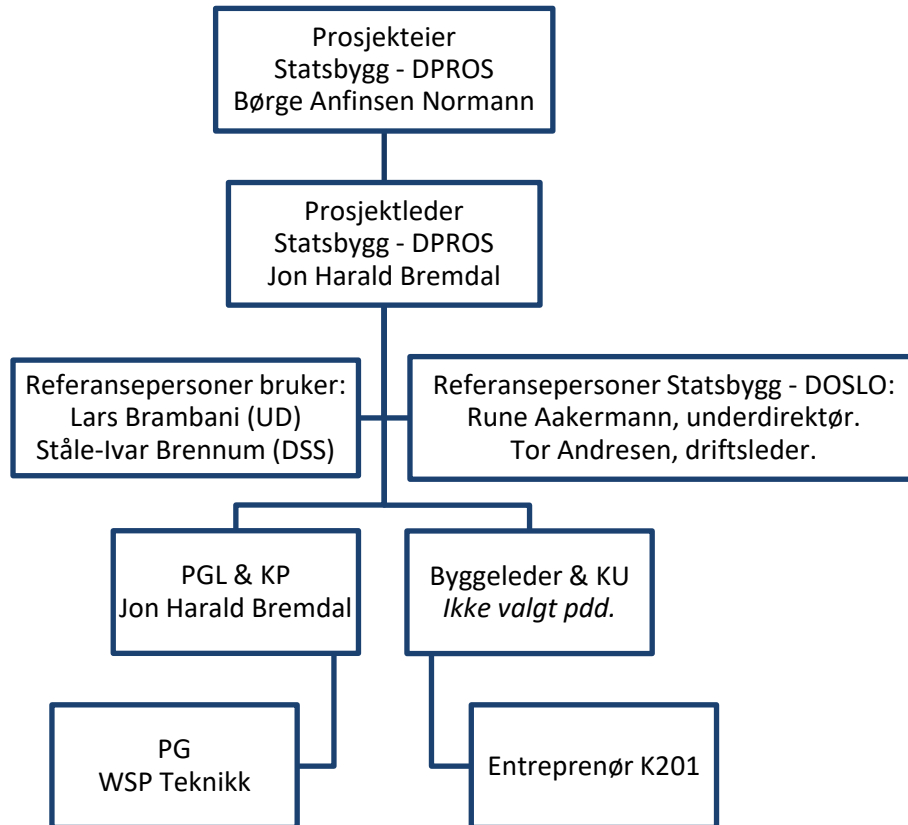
Prosjekteier
Statsbygg - DPROS
Børge Anfinsen Normann

Prosjektleder
Statsbygg - DPROS
Jon Harald Bremdal

Referansepersoner bruker:
Lars Brambani (UD)
Ståle-Ivar Brennum (DSS)

Referansepersoner Statsbygg - DOSLO:
Rune Aakermann, underdirektør.
Tor Andresen, driftsleder.

PGL & KP
Jon Harald Bremdal

Byggeleder & KU
*Ikke valgt pdd.*

PG
WSP Teknikk

Entreprenør K201